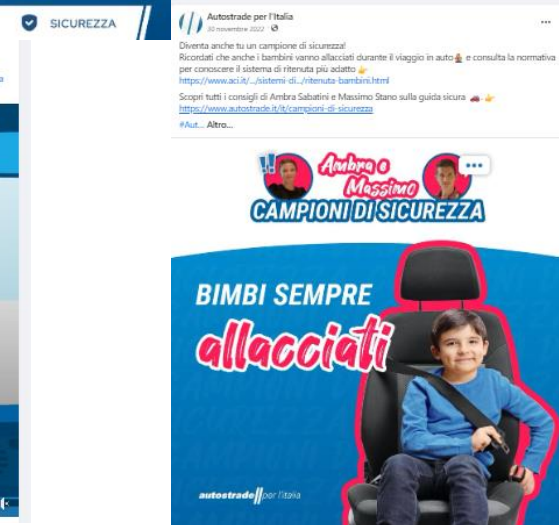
SICUREZZA

Autostrade per l'Italia
30 novembre 2022 ·

Diventa anche tu un campione di sicurezza!
Ricordati che anche i bambini vanno allacciati durante il viaggio in auto e consulta la normativa per conoscere il sistema di ritenuta più adatto
https://www.aci.it/.../sistemi-di.../ritenuta-bambini.html

Scopri tutti i consigli di Ambra Sabatini e Massimo Stano sulla guida sicura
https://www.autostrade.it/it/campioni-di-sicurezza

#Aut... Altro...

Ambra e Massimo
CAMPIONI DI SICUREZZA

BIMBI SEMPRE
allacciati

autostrade per l'italia